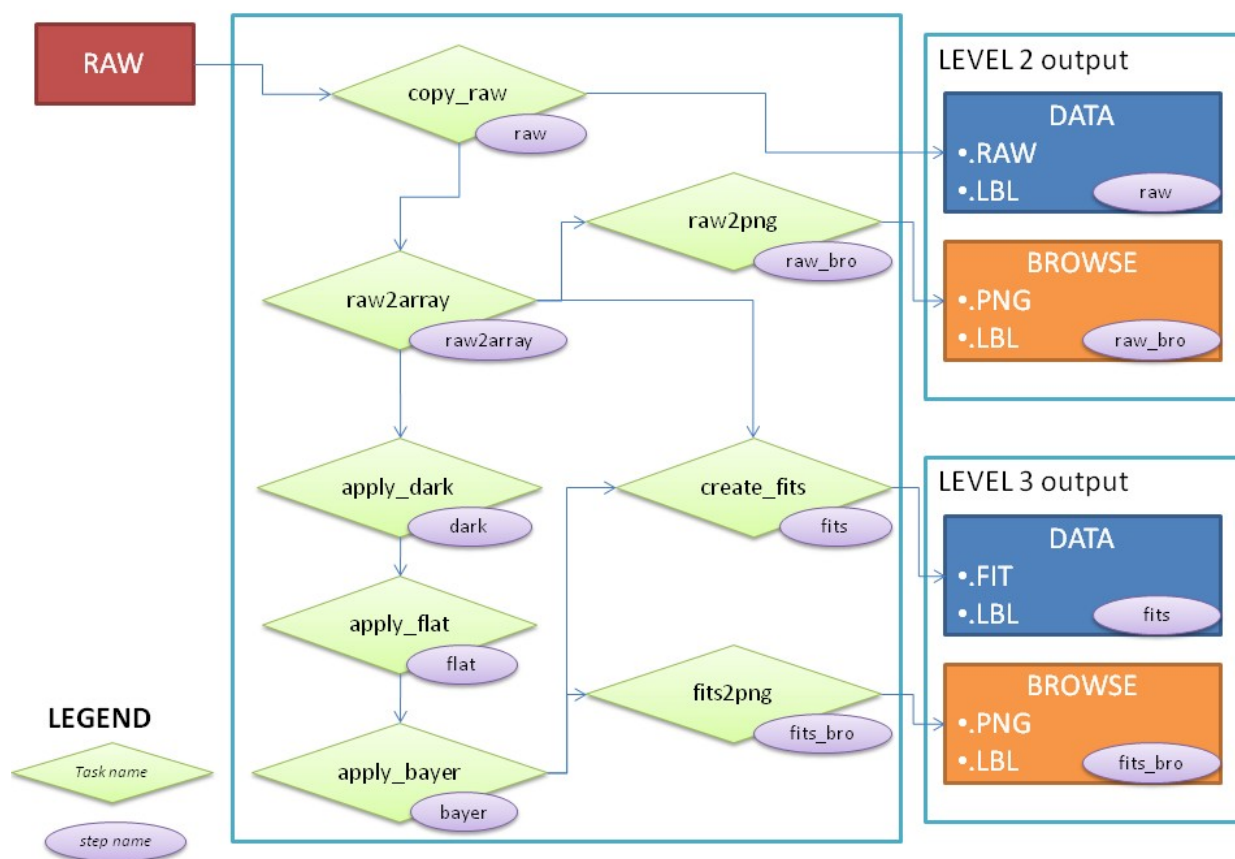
RAW

copy_raw
raw

raw2png
raw_bro

raw2array
raw2array

apply_dark
dark

create_fits
fits

apply_flat
flat

fits2png
fits_bro

apply_bayer
bayer

LEVEL 2 output

DATA
•.RAW
•.LBL
raw

BROWSE
•.PNG
•.LBL
raw_bro

LEVEL 3 output

DATA
•.FIT
•.LBL
fits

BROWSE
•.PNG
•.LBL
fits_bro

LEGEND

Task name

step name